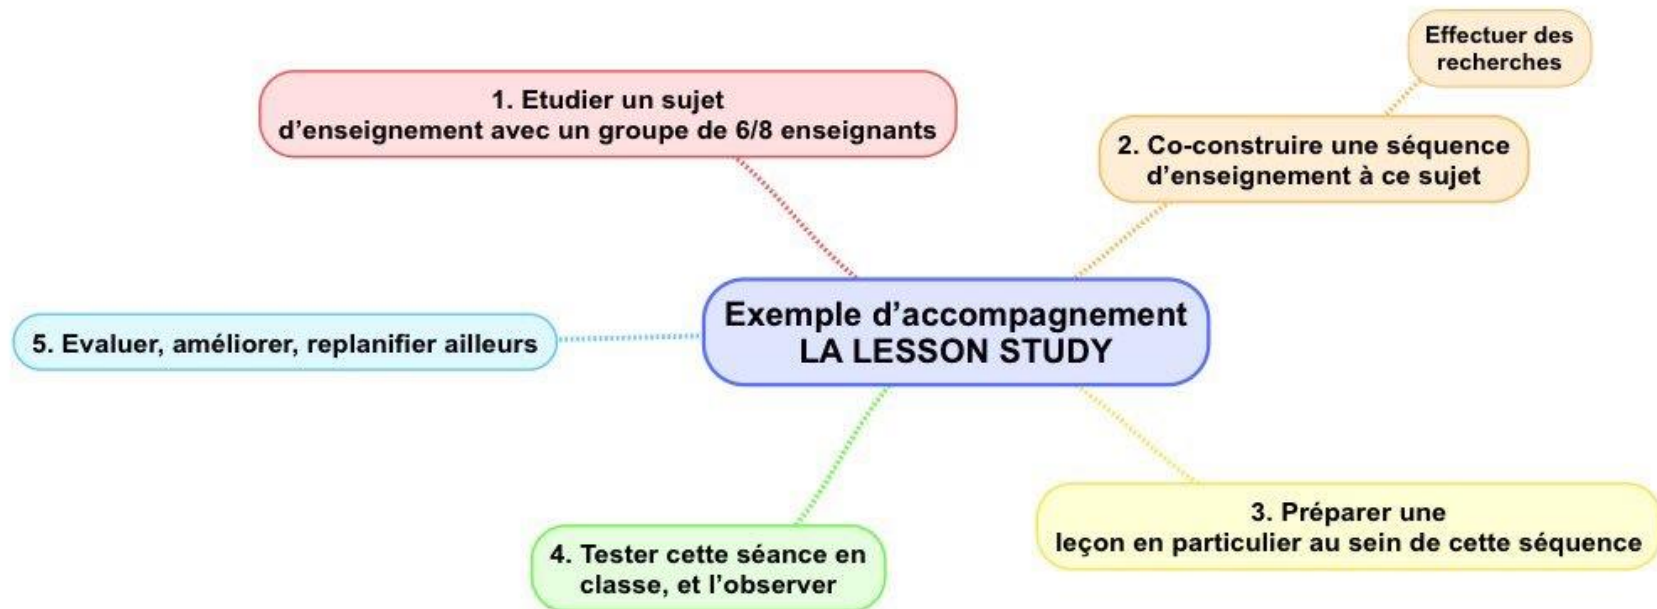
Exemple d’accompagnement
LA LESSON STUDY

1. Etudier un sujet d’enseignement avec un groupe de 6/8 enseignants

Effectuer des recherches

2. Co-construire une séquence d’enseignement à ce sujet

3. Préparer une leçon en particulier au sein de cette séquence

4. Tester cette séance en classe, et l’observer

5. Evaluer, améliorer, replanifier ailleurs